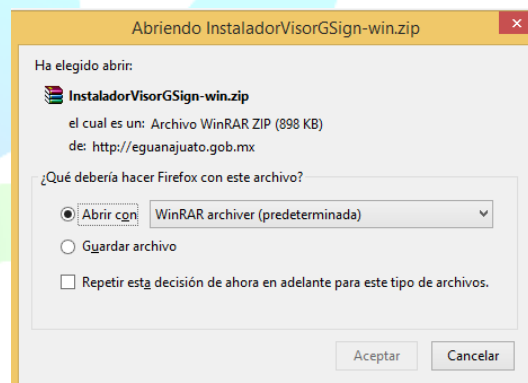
Abriendo InstaladorVisorGSign-win.zip

Ha elegido abrir:

InstaladorVisorGSign-win.zip

el cual es un: Archivo WinRAR ZIP (898 KB)

de: http://eguanajuato.gob.mx

¿Qué debería hacer Firefox con este archivo?

Abrir con WinRAR archiver (predeterminada)

Guardar archivo

Repetir esta decisión de ahora en adelante para este tipo de archivos.

Aceptar Cancelar